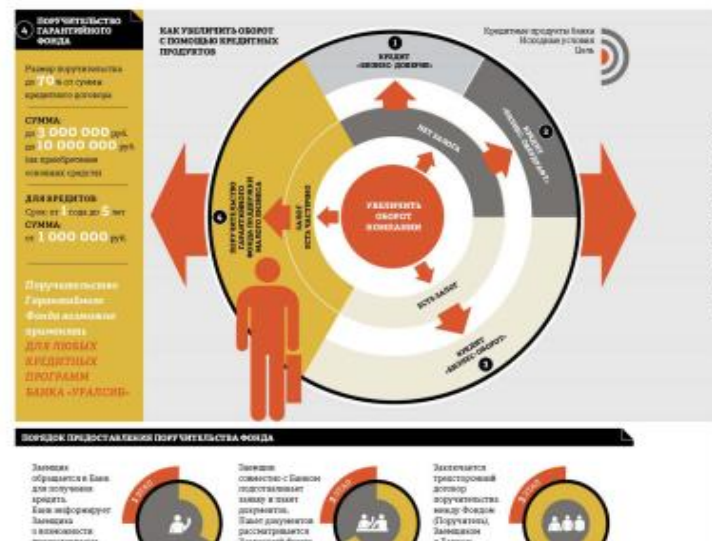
4 ПОРУЧИТЕЛЬСТВО ГАРАНТИЙНОГО ФОНДА

Размер поручительства до 70 % от суммы кредитного договора

СУММА: до 3 000 000 руб. до 10 000 000 руб. (на приобретение основных средств)

ДЛЯ КРЕДИТОВ: Срок от 1 года до 5 лет СУММА: от 1 000 000 руб.

Поручительство Гарантийного Фонда возможно применить ДЛЯ ЛЮБЫХ КРЕДИТНЫХ ПРОГРАММ БАНКА «УРАЛСИБ»

КАК УВЕЛИЧИТЬ ОБОРОТ С ПОМОЩЬЮ КРЕДИТНЫХ ПРОДУКТОВ

Кредитные продукты банка
Исходные условия
Цель

1 КРЕДИТ «БИЗНЕС-ДОВЕРИЕ»

2 КРЕДИТ «БИЗНЕС-ОВЕРДРАФТ»

3 КРЕДИТ «БИЗНЕС-ОБОРОТ»

4 ПОРУЧИТЕЛЬСТВО ГАРАНТИЙНОГО ФОНДА ПОДДЕРЖКИ МАЛОГО БИЗНЕСА

НЕТ ЗАЛОГА

ЕСТЬ ЗАЛОГ

ЗАЛОГ ЕСТЬ ЧАСТИЧНО

УВЕЛИЧИТЬ ОБОРОТ КОМПАНИИ

ПОРЯДОК ПРЕДОСТАВЛЕНИЯ ПОРУЧИТЕЛЬСТВА ФОНДА

1 ЭТАП
Заемщик обращается в Банк для получения кредита. Банк информирует Заемщика о возможности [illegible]

2 ЭТАП
Заемщик совместно с Банком подготавливает заявку и пакет документов. Пакет документов рассматривается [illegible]

3 ЭТАП
Заключается трехсторонний договор поручительства между Фондом (Поручитель), Заемщиком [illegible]